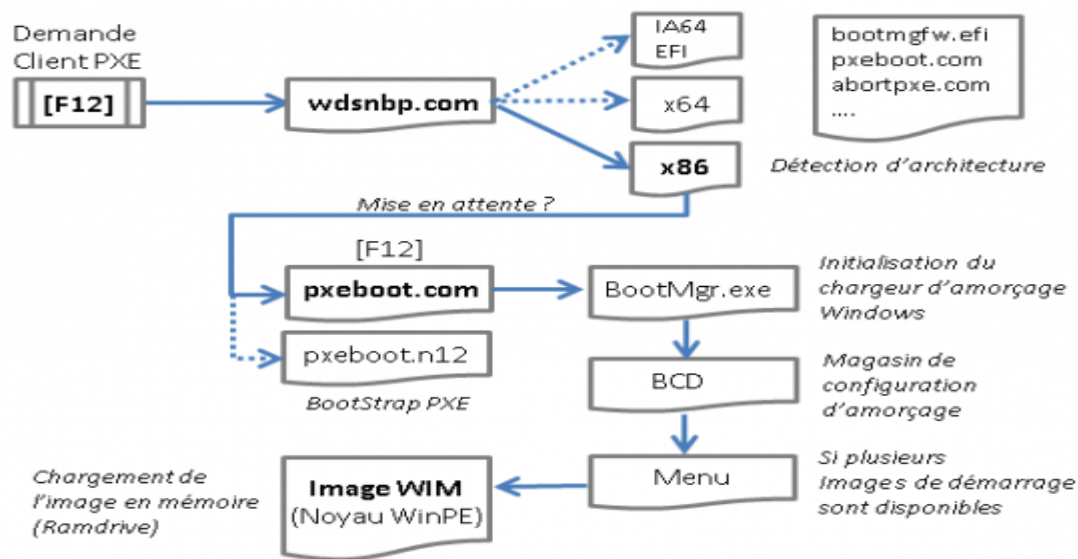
Demande
Client PXE

[F12]

wdsnbp.com

IA64
EFI

x64

x86

bootmgfw.efi
pxeboot.com
abortpxe.com
....

Détection d'architecture

Mise en attente ?

[F12]

pxeboot.com

BootMgr.exe

Initialisation du chargeur d'amorçage Windows

pxeboot.n12

BootStrap PXE

BCD

Magasin de configuration d'amorçage

Chargement de l'image en mémoire (Ramdrive)

Image WIM
(Noyau WinPE)

Menu

Si plusieurs Images de démarrage sont disponibles